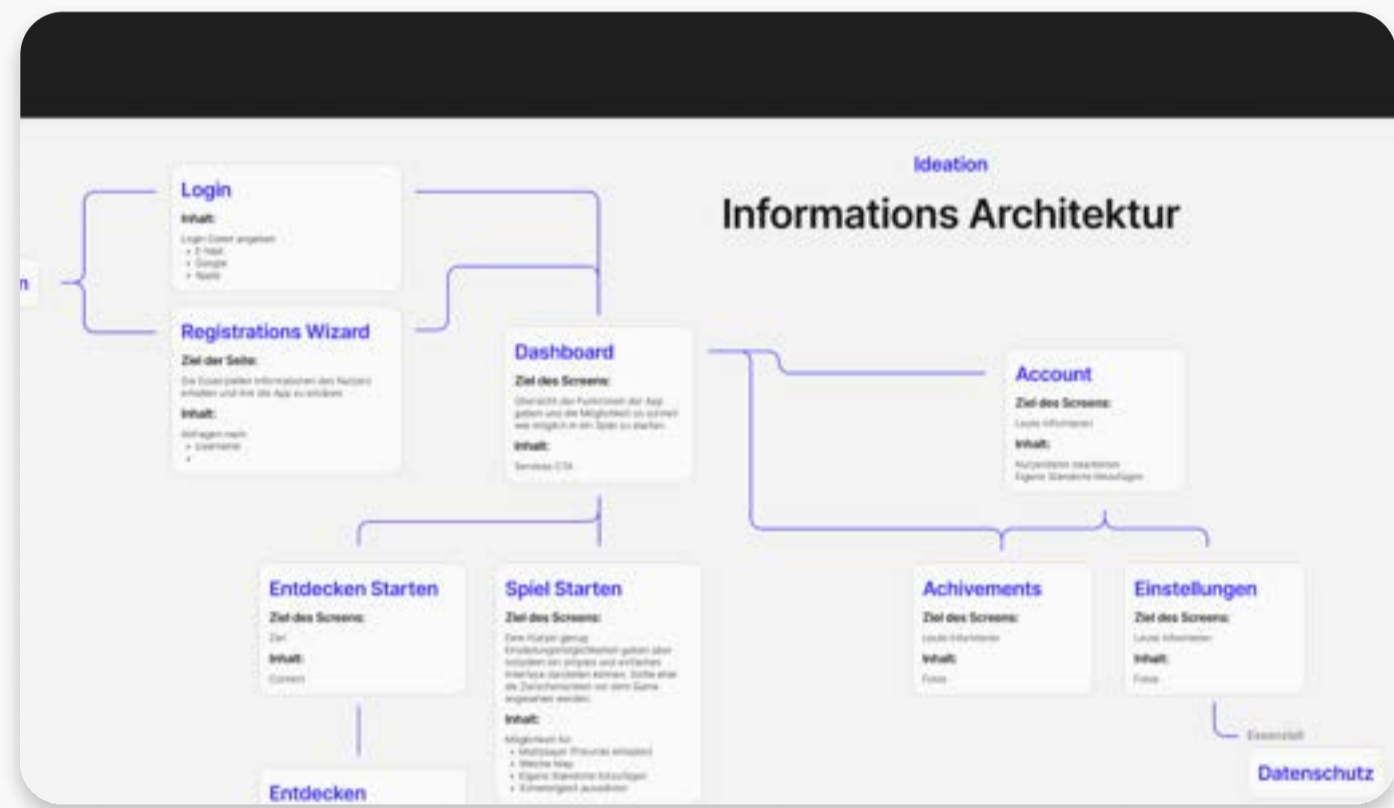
Ideation

Informations Architektur

n

Login

Inhalt:

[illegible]

Registrations Wizard

Ziel der Seite:

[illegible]

Inhalt:

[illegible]

Dashboard

Ziel des Screens:

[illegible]

Inhalt:

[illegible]

Account

Ziel des Screens:

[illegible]

Inhalt:

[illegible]

Entdecken Starten

Ziel des Screens:

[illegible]

Inhalt:

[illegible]

Spiel Starten

Ziel des Screens:

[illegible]

Inhalt:

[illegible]

Achivements

Ziel des Screens:

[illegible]

Inhalt:

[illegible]

Einstellungen

Ziel des Screens:

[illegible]

Inhalt:

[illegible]

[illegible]

Datenschutz

Entdecken